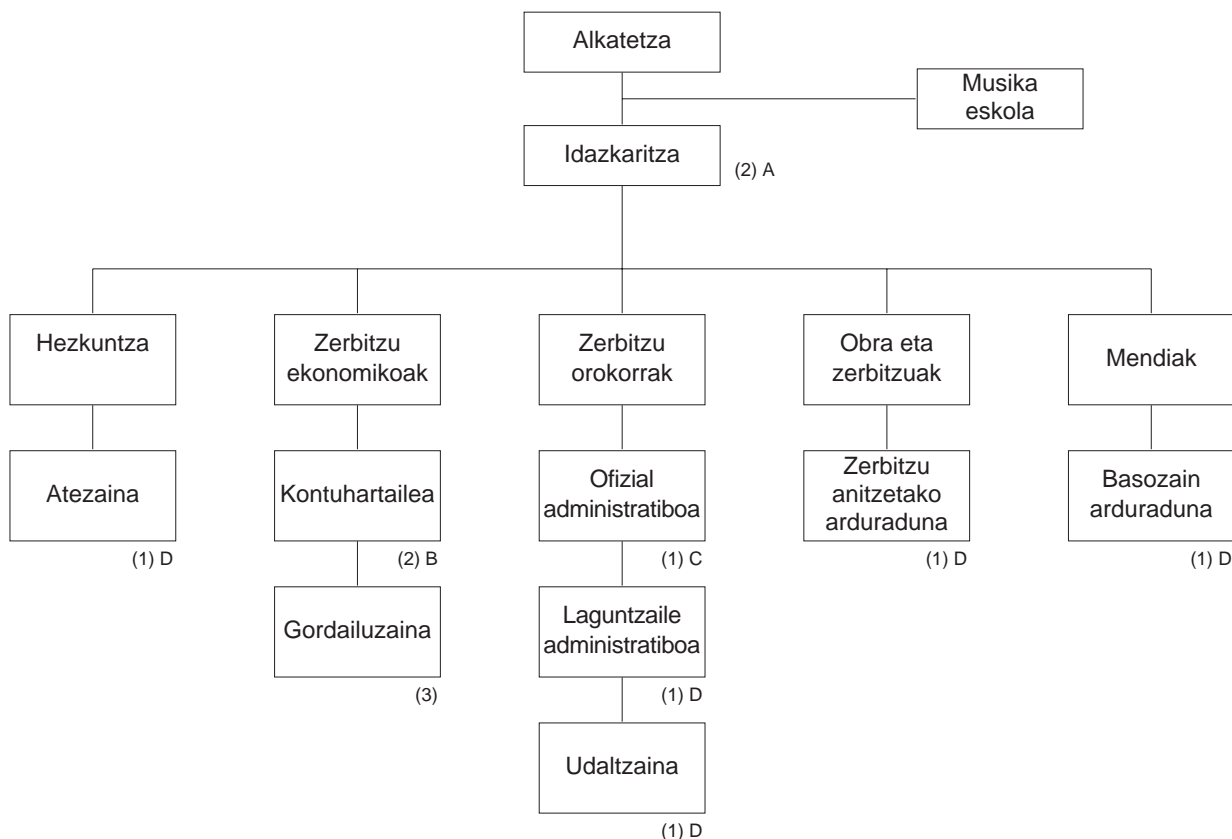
Alkatetza

Musika eskola

Idazkaritza

(2) A

Hezkuntza

Atezaina

(1) D

Zerbitzu ekonomikoak

Kontuhartailea

(2) B

Gordailuzaina

(3)

Zerbitzu orokorrak

Ofizial administratiboa

(1) C

Laguntzaile administratiboa

(1) D

Udaltzaina

(1) D

Obra eta zerbitzuak

Zerbitzu anitzetako arduraduna

(1) D

Mendiak

Basozain arduraduna

(1) D